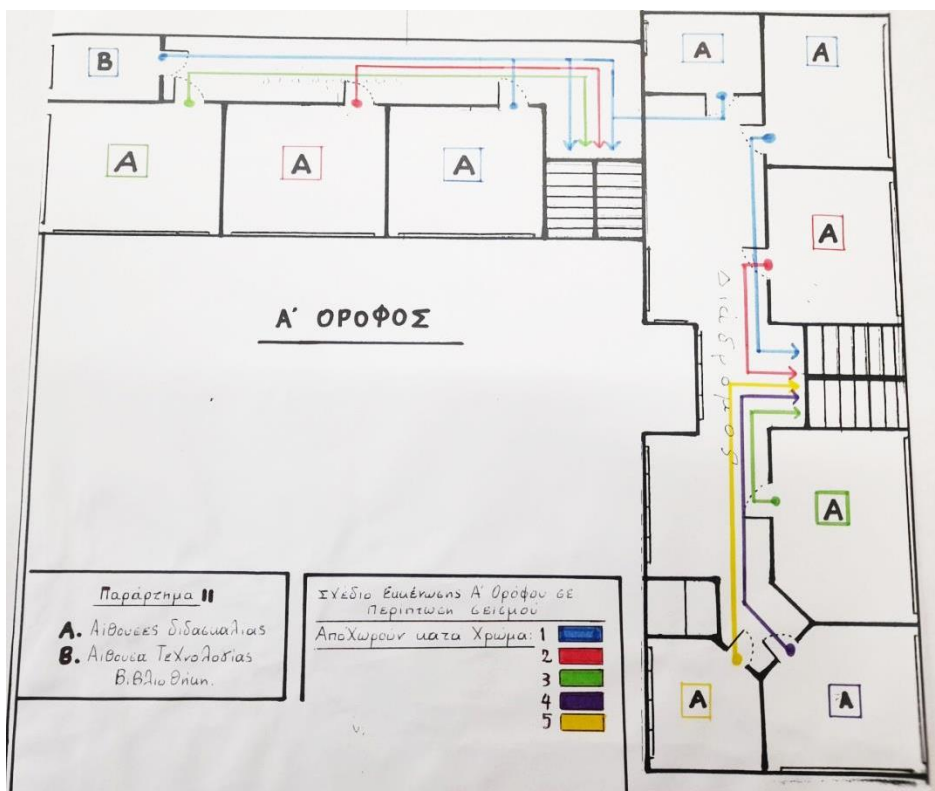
B

A

A

A

A

A

A

A

A

A

A

Α΄ ΟΡΟΦΟΣ

Διάδρομος

Παράρτημα II

A. Αίθουσες διδασκαλίας
B. Αίθουσα Τεχνολογίας Βιβλιοθήκη.

Σχέδιο Εκκένωσης Α΄ Ορόφου σε Περίπτωση σεισμού

Αποχωρούν κατα Χρώμα: 1
2
3
4
5